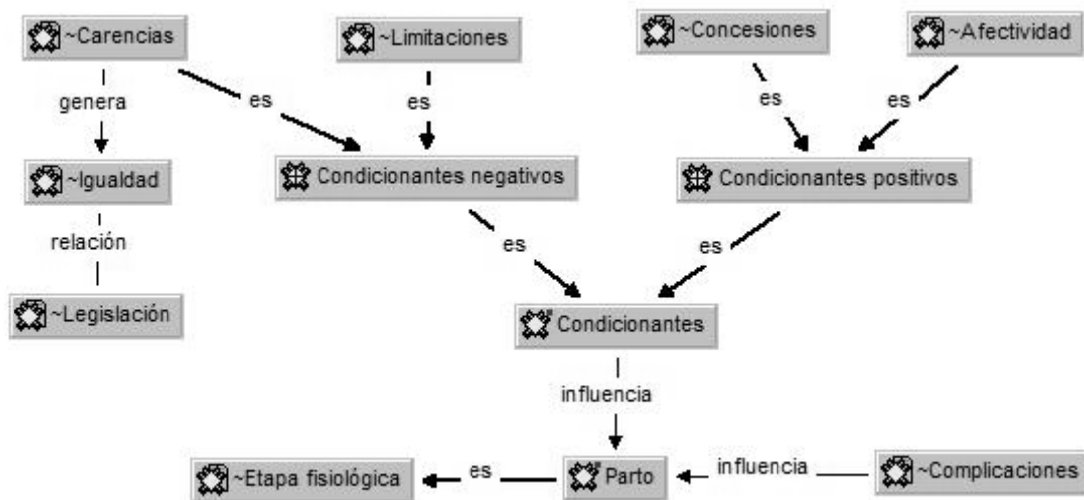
~Carencias

~Limitaciones

~Concesiones

~Afectividad

genera

es

es

es

es

~Igualdad

Condicionantes negativos

Condicionantes positivos

relación

es

es

~Legislación

Condicionantes

influencia

~Etapa fisiológica

es

Parto

influencia

~Complicaciones